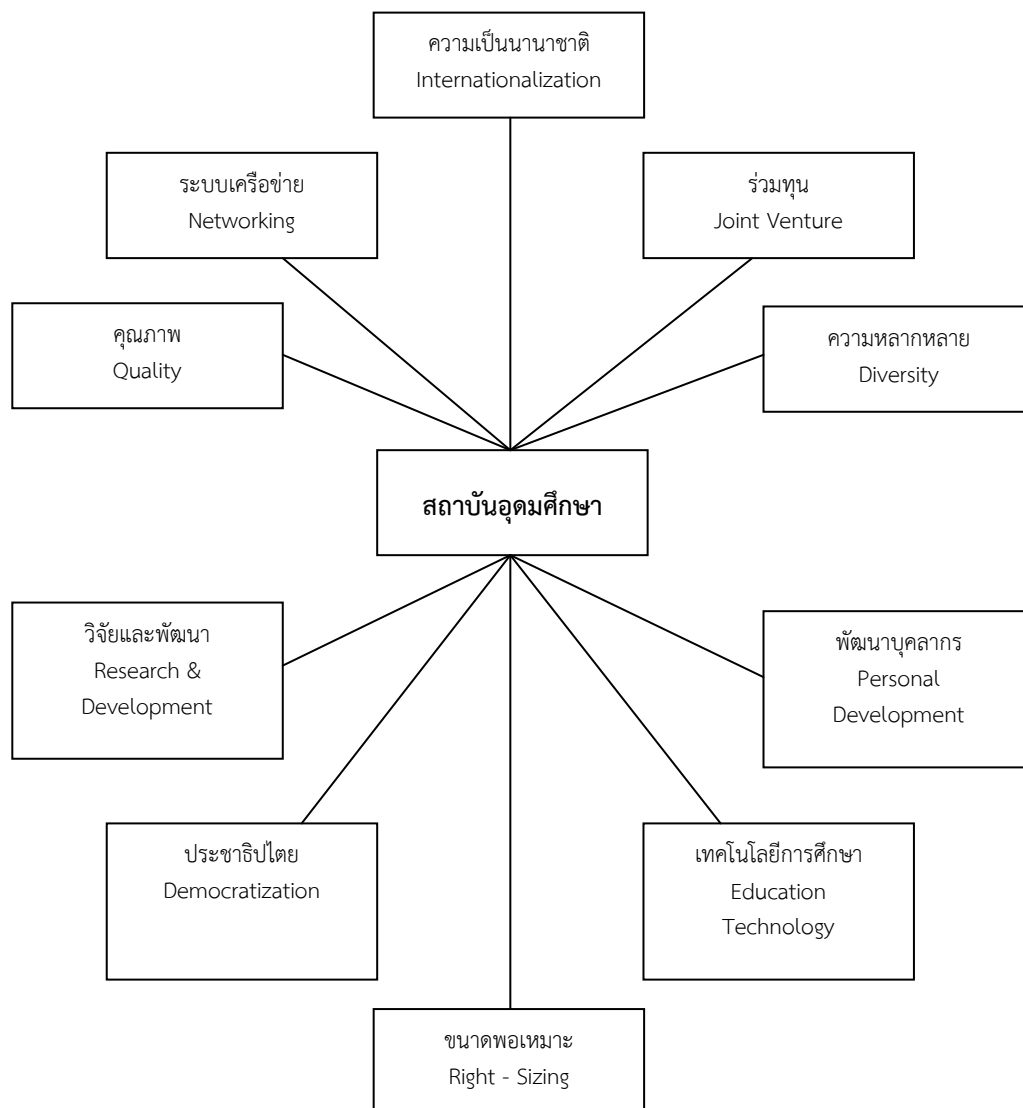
ความเป็นนานาชาติ
Internationalization

ระบบเครือข่าย
Networking

ร่วมทุน
Joint Venture

คุณภาพ
Quality

ความหลากหลาย
Diversity

สถาบันอุดมศึกษา

วิจัยและพัฒนา
Research & Development

พัฒนาบุคลากร
Personal Development

ประชาธิปไตย
Democratization

เทคโนโลยีการศึกษา
Education Technology

ขนาดพอเหมาะ
Right - Sizing